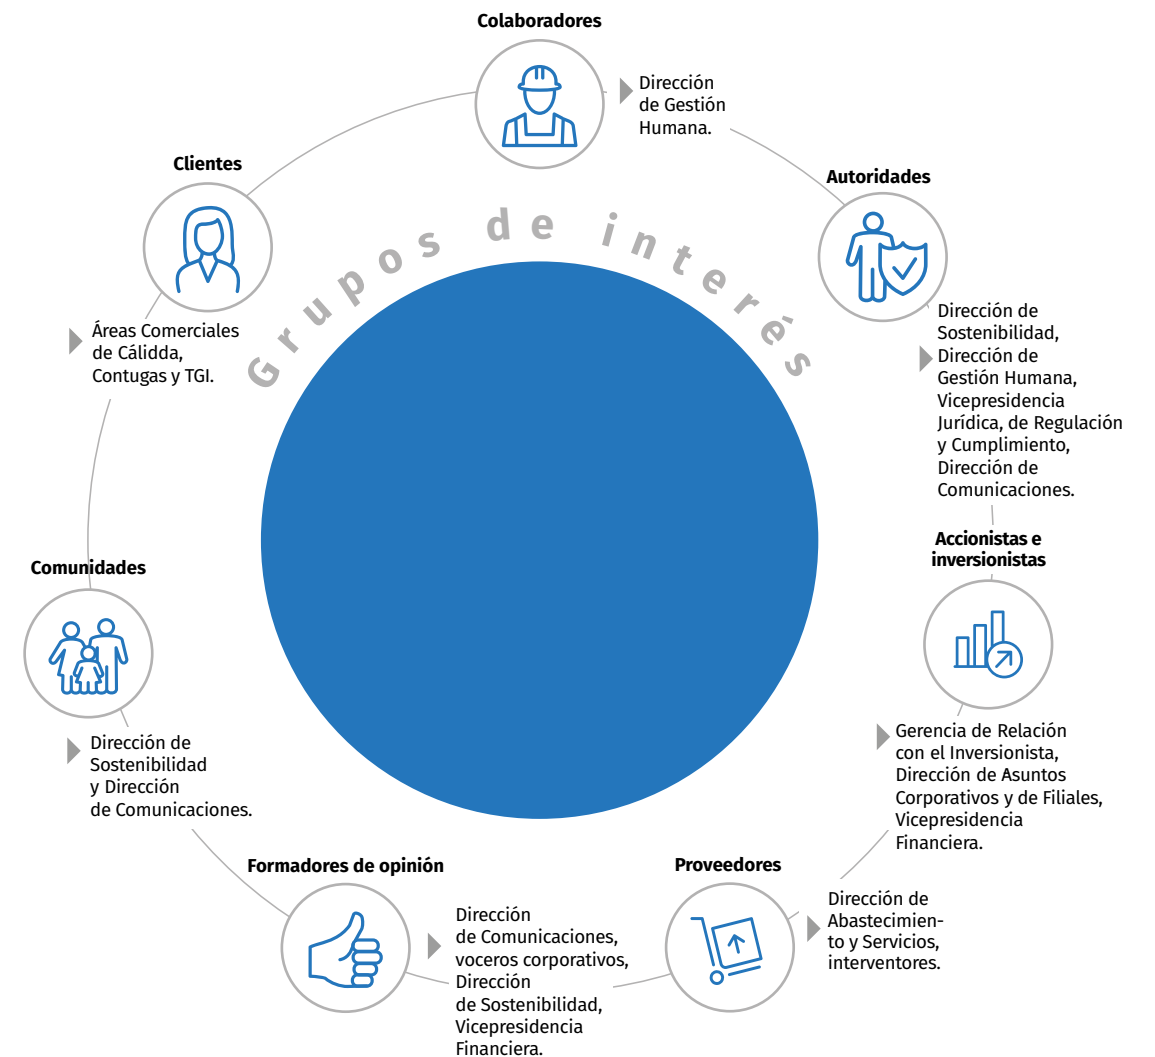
Grupos de interés

Colaboradores

Dirección de Gestión Humana.

Autoridades

Dirección de Sostenibilidad, Dirección de Gestión Humana, Vicepresidencia Jurídica, de Regulación y Cumplimiento, Dirección de Comunicaciones.

Accionistas e inversionistas

Gerencia de Relación con el Inversionista, Dirección de Asuntos Corporativos y de Filiales, Vicepresidencia Financiera.

Proveedores

Dirección de Abastecimiento y Servicios, interventores.

Formadores de opinión

Dirección de Comunicaciones, voceros corporativos, Dirección de Sostenibilidad, Vicepresidencia Financiera.

Comunidades

Dirección de Sostenibilidad y Dirección de Comunicaciones.

Clientes

Áreas Comerciales de Cálidda, Contugas y TGI.